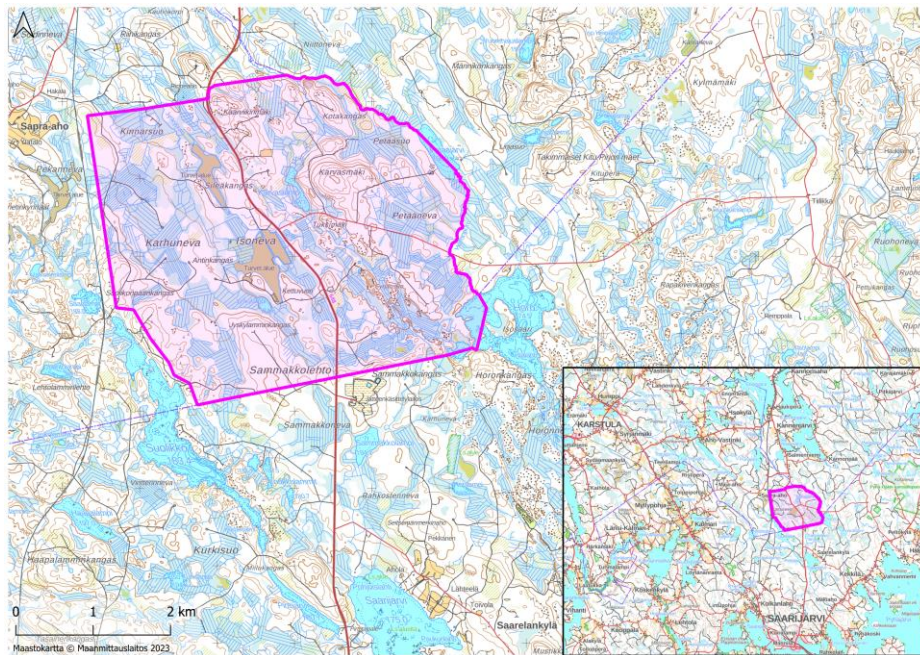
Sapra-aho
Kinnarsuo
Kathuneva
Isoneva
Sammakkolehto
Sammakkoneva
Kurkisuo
Haapalamminkangas
Saarelankylä
Peltoneva
Petäjäsuo
Kärväsmäki
Kylmämäki
Ruohoneva
Horonkangas
Sammakkokangas
Kotakangas
Siileskangas
Anttinkangas
KARSTULA
SAARIJÄRVI
0 1 2 km
Maastokartta © Maanmittauslaitos 2023